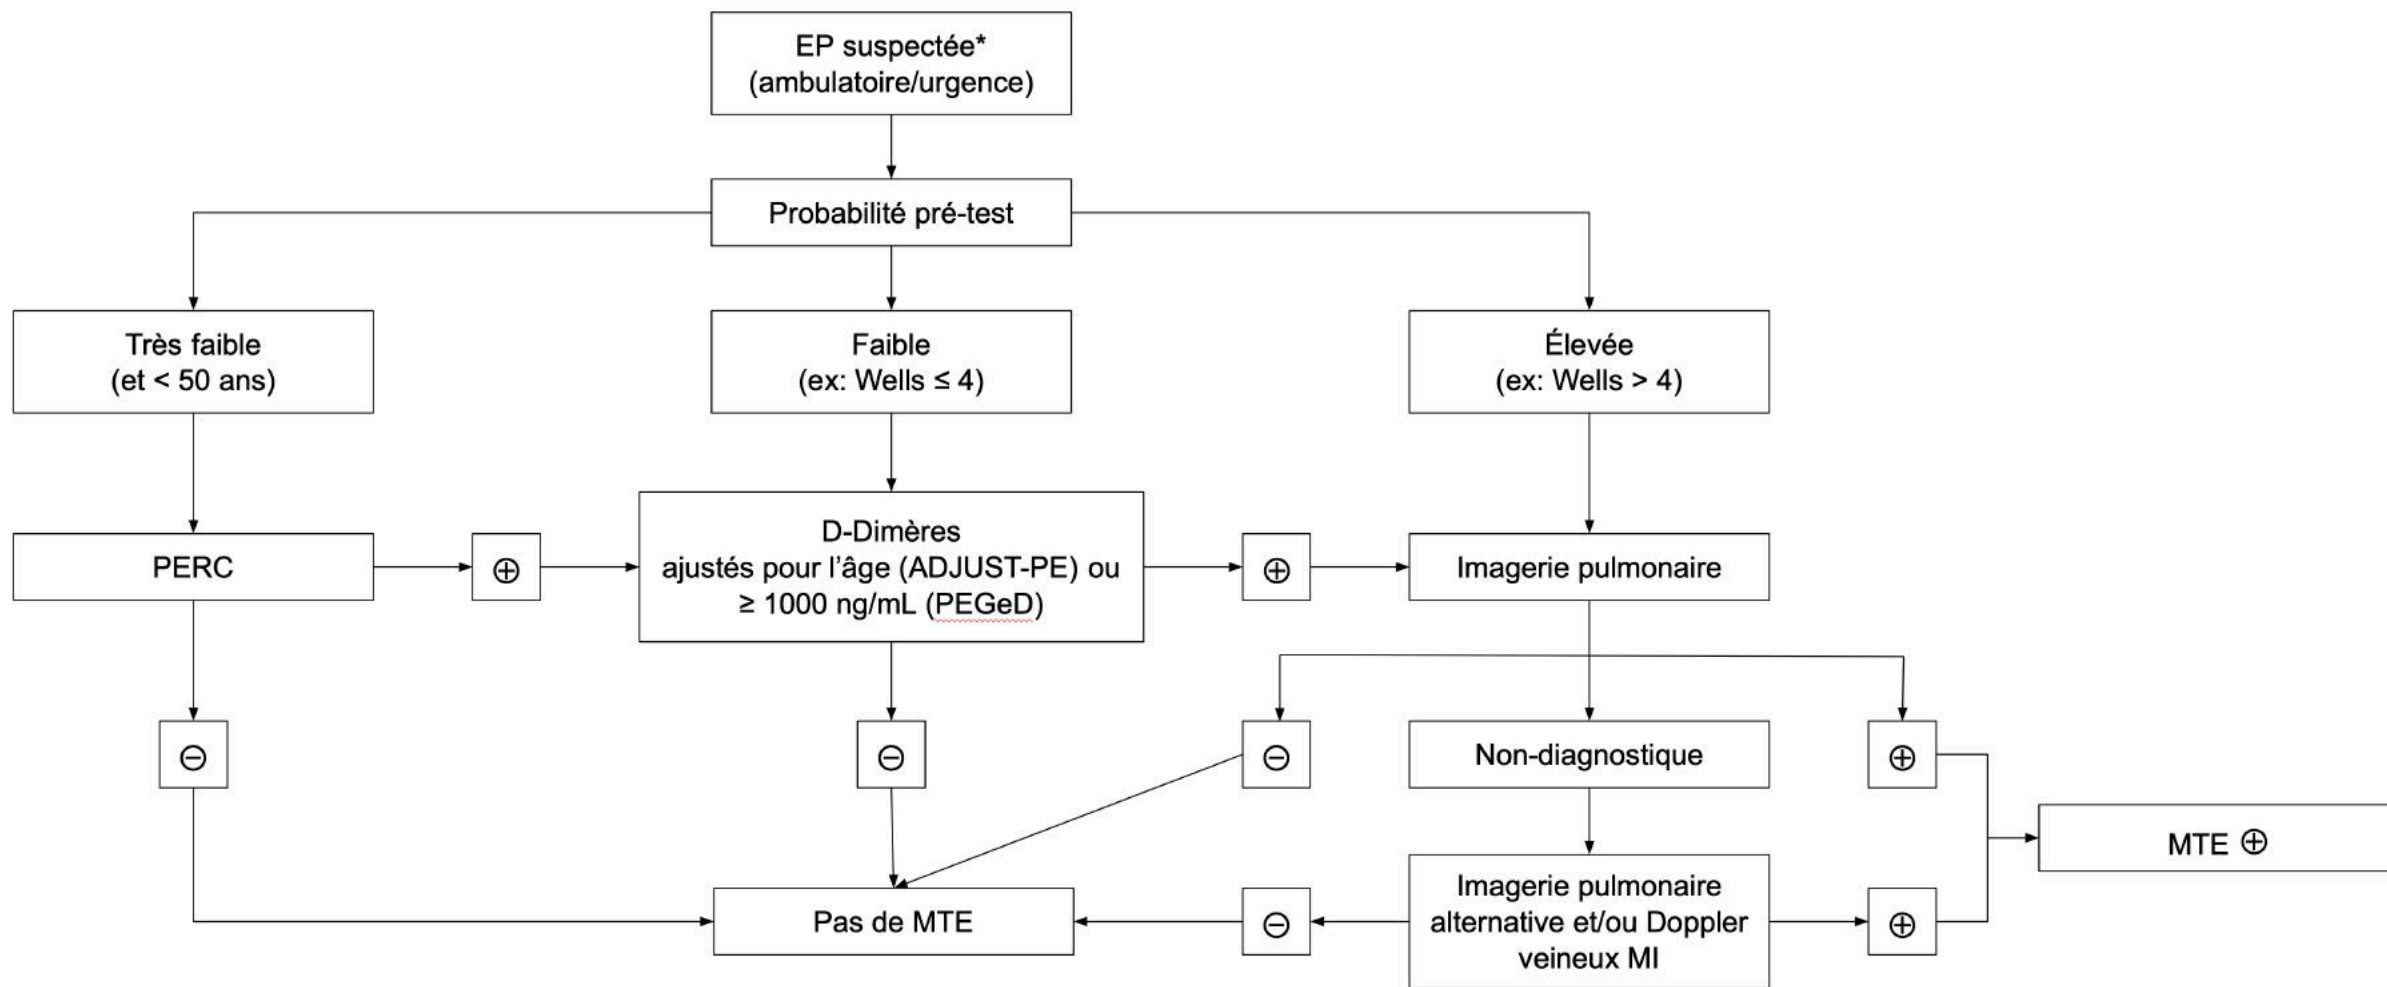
EP suspectée*
(ambulatoire/urgence)

Probabilité pré-test

Très faible
(et < 50 ans)

Faible
(ex: Wells ≤ 4)

Élevée
(ex: Wells > 4)

PERC

⊕

D-Dimères
ajustés pour l'âge (ADJUST-PE) ou
≥ 1000 ng/mL (PEGeD)

⊕

Imagerie pulmonaire

⊖

⊖

⊖

Non-diagnostique

⊕

MTE ⊕

Pas de MTE

⊖

Imagerie pulmonaire alternative et/ou Doppler veineux MI

⊕